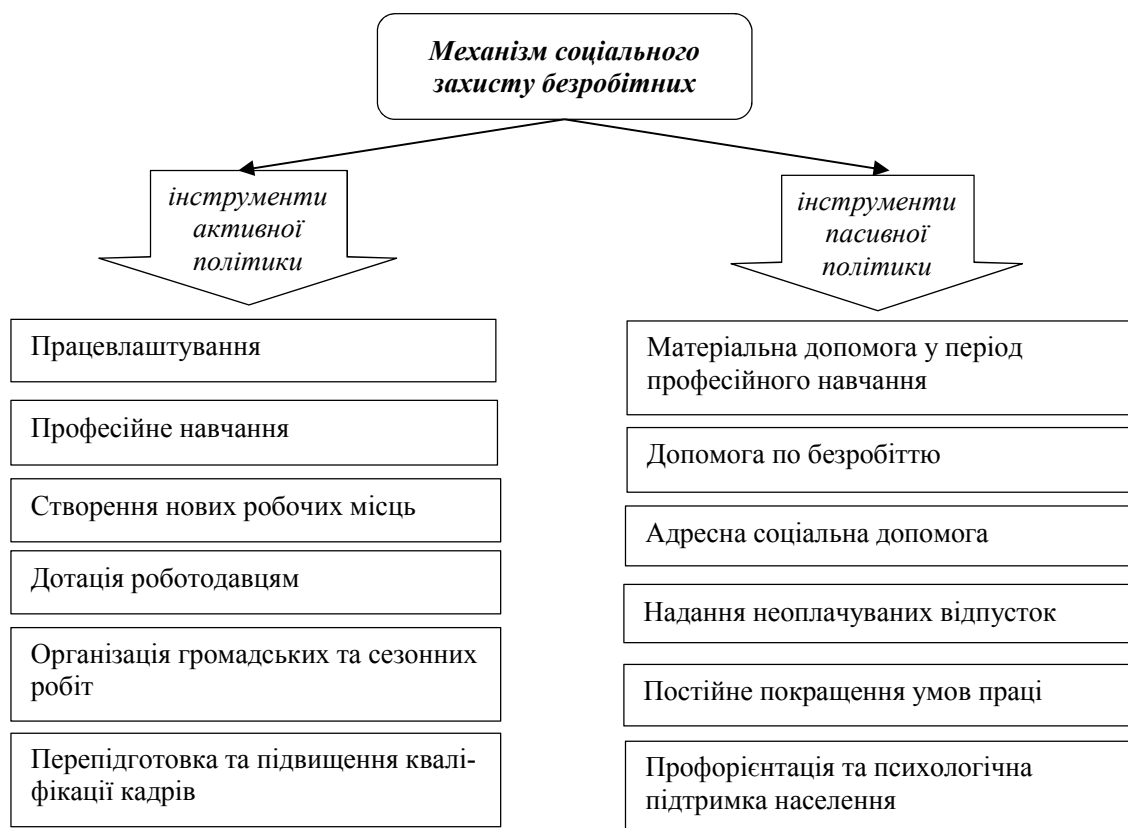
Механізм соціального захисту безробітних

інструменти активної політики

інструменти пасивної політики

Працевлаштування

Професійне навчання

Створення нових робочих місць

Дотація роботодавцям

Організація громадських та сезонних робіт

Перепідготовка та підвищення кваліфікації кадрів

Матеріальна допомога у період професійного навчання

Допомога по безробіттю

Адресна соціальна допомога

Надання неоплачуваних відпусток

Постійне покращення умов праці

Профорієнтація та психологічна підтримка населення